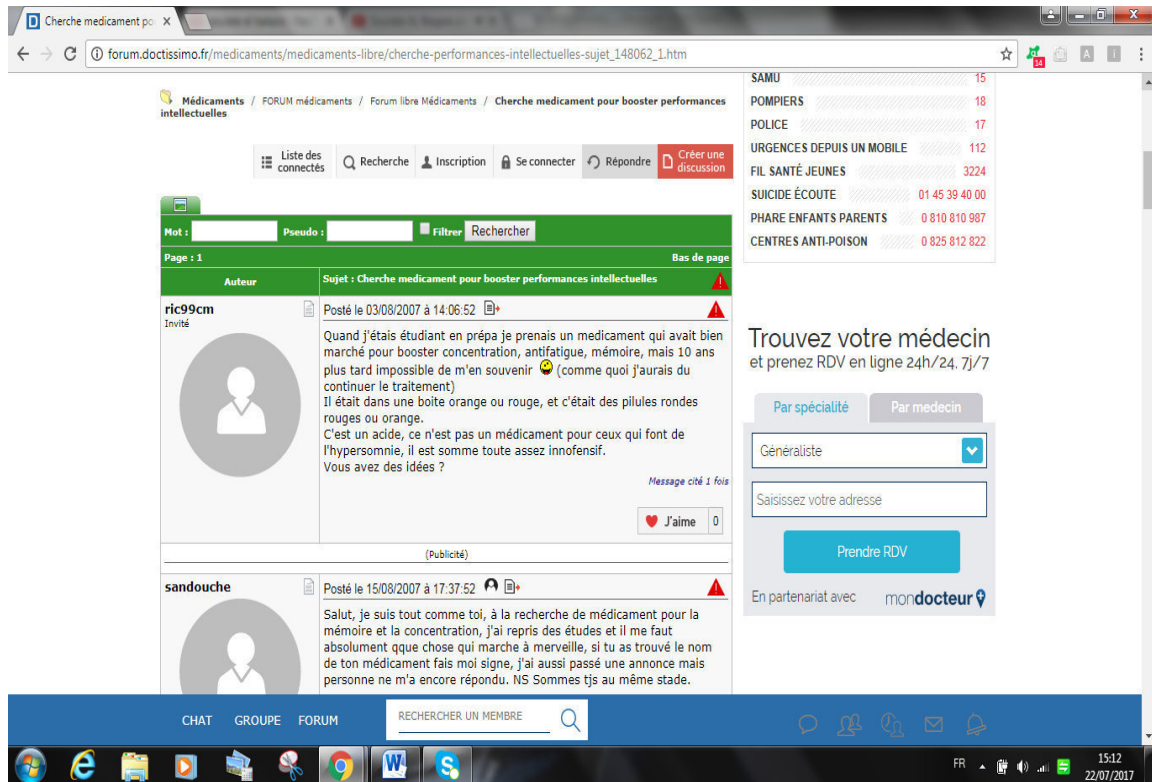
D Cherche medicament po ×

forum.doctissimo.fr/medicaments/medicaments-libre/cherche-performances-intellectuelles-sujet_148062_1.htm

14

Médicaments / FORUM médicaments / Forum libre Médicaments / Cherche medicament pour booster performances intellectuelles

Liste des connectés | Recherche | Inscription | Se connecter | Répondre | Créer une discussion

Mot : Pseudo : Filtrer Rechercher

Page : 1 Bas de page

Auteur | Sujet : Cherche medicament pour booster performances intellectuelles

ric99cm
Invité

Posté le 03/08/2007 à 14:06:52

Quand j'étais étudiant en prépa je prenais un medicament qui avait bien marché pour booster concentration, antifatigue, mémoire, mais 10 ans plus tard impossible de m'en souvenir (comme quoi j'aurais du continuer le traitement)
Il était dans une boite orange ou rouge, et c'était des pilules rondes rouges ou orange.
C'est un acide, ce n'est pas un médicament pour ceux qui font de l'hypersomnie, il est somme toute assez innofensif.
Vous avez des idées ?

Message cité 1 fois

J'aime 0

(Publicité)

sandouche

Posté le 15/08/2007 à 17:37:52

Salut, je suis tout comme toi, à la recherche de médicament pour la mémoire et la concentration, j'ai repris des études et il me faut absolument qque chose qui marche à merveille, si tu as trouvé le nom de ton médicament fais moi signe, j'ai aussi passé une annonce mais personne ne m'a encore répondu. NS Sommes tjs au même stade.

SAMU 15
POMPIERS 18
POLICE 17
URGENCES DEPUIS UN MOBILE 112
FIL SANTÉ JEUNES 3224
SUICIDE ÉCOUTE 01 45 39 40 00
PHARE ENFANTS PARENTS 0 810 810 987
CENTRES ANTI-POISON 0 825 812 822

Trouvez votre médecin
et prenez RDV en ligne 24h/24, 7j/7

Par spécialité | Par medecin

Généraliste

Saisissez votre adresse

Prendre RDV

En partenariat avec mondocteur

CHAT GROUPE FORUM RECHERCHER UN MEMBRE

FR 15:12 22/07/2017